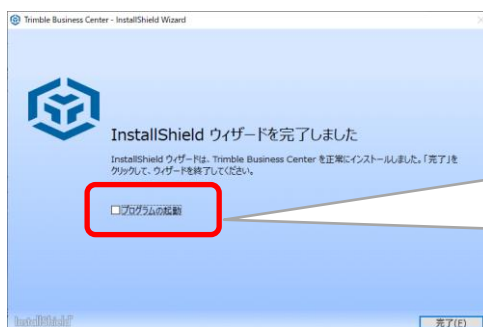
Trimble Business Center - InstallShield Wizard

InstallShield ウィザードを完了しました

InstallShield ウィザードは、Trimble Business Center を正常にインストールしました。「完了」をクリックして、ウィザードを終了してください。

プログラムの起動

InstallShield

完了(F)